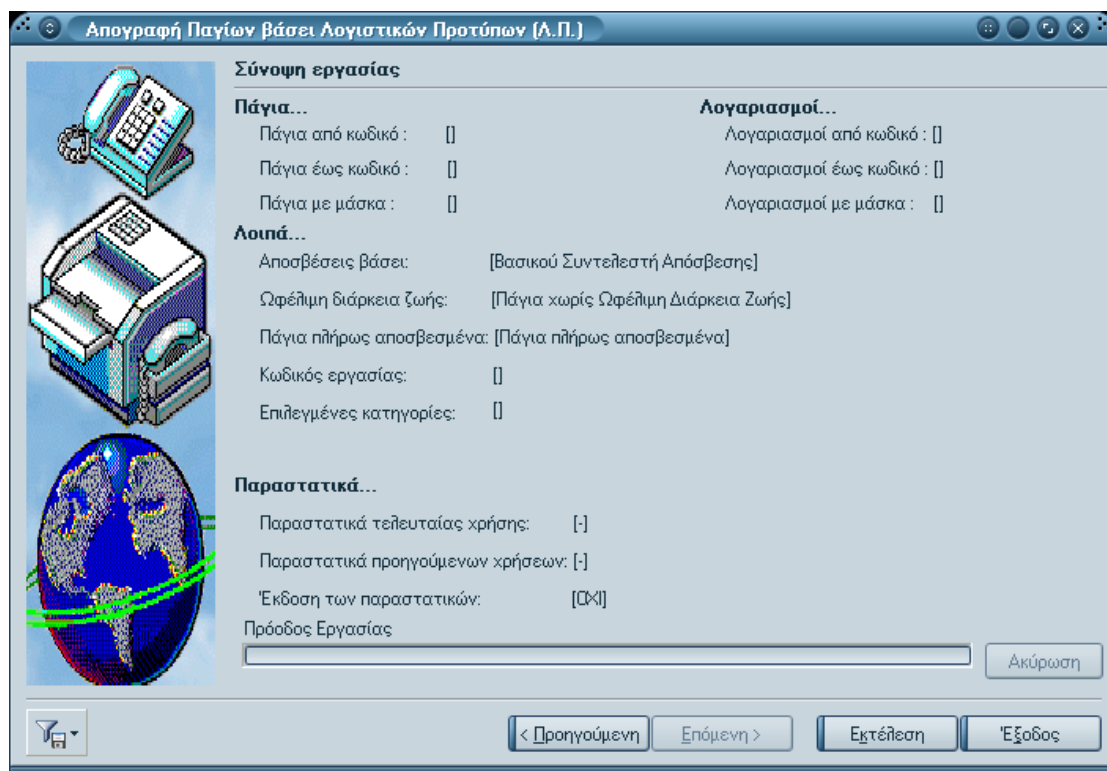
Απογραφή Παγίων βάσει Λογιστικών Προτύπων (Λ.Π.)

Σύνοψη εργασίας

Πάγια...
Πάγια από κωδικό : []
Πάγια έως κωδικό : []
Πάγια με μάσκα : []

Λογαριασμοί...
Λογαριασμοί από κωδικό : []
Λογαριασμοί έως κωδικό : []
Λογαριασμοί με μάσκα : []

Λοιπά...
Αποσβέσεις βάσει: [Βασικού Συντελεστή Απόσβεσης]
Ωφέλιμη διάρκεια ζωής: [Πάγια χωρίς Ωφέλιμη Διάρκεια Ζωής]
Πάγια πλήρως αποσβεσμένα: [Πάγια πλήρως αποσβεσμένα]
Κωδικός εργασίας: []
Επιλεγμένες κατηγορίες: []

Παραστατικά...
Παραστατικά τελευταίας χρήσης: [-]
Παραστατικά προηγούμενων χρήσεων: [-]
Έκδοση των παραστατικών: [ΟΧΙ]

Πρόοδος Εργασίας

Ακύρωση

< Προηγούμενη
Επόμενη >
Εκτέλεση
Έξοδος